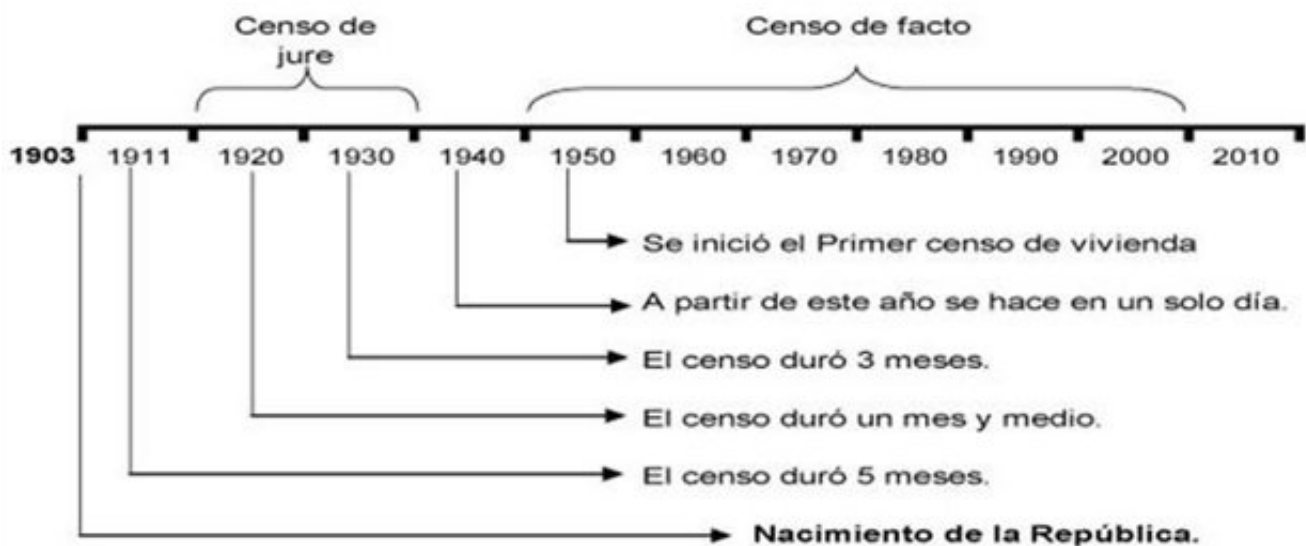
Censo de jure

Censo de facto

1903 1911 1920 1930 1940 1950 1960 1970 1980 1990 2000 2010

Se inició el Primer censo de vivienda

A partir de este año se hace en un solo día.

El censo duró 3 meses.

El censo duró un mes y medio.

El censo duró 5 meses.

Nacimiento de la República.